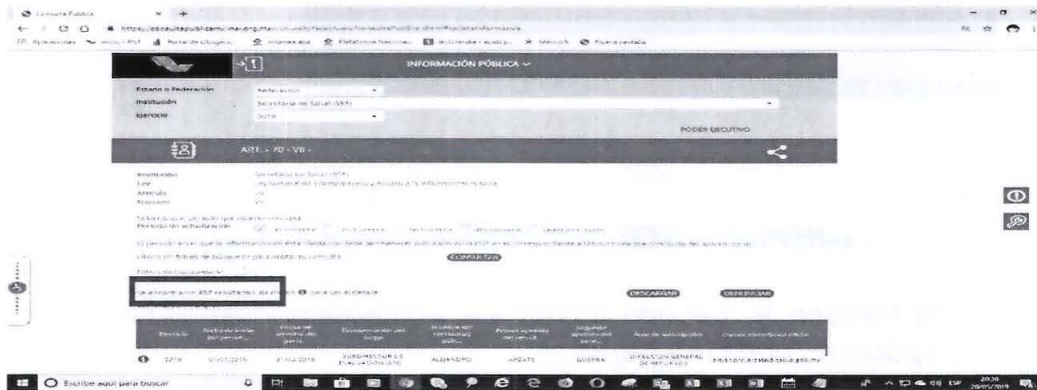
Consulta Pública

https://consultapublicamx.inai.org.mx/vut-web/faces/view/consultaPublica.xhtml#tarjetaInformativa

INFORMACIÓN PÚBLICA

Estado o Federación: Federación
Institución: Secretaría de Salud (SSA)
Ejercicio: 2019

PODER EJECUTIVO

ART. - 70 - VII -

Institución: Secretaría de Salud (SSA)
Ley: Ley General de Transparencia y Acceso a la Información Pública
Artículo: 70
Fracción: VII

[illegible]

CONSULTAR

Se encontraron 457 resultados, da click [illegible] para ver el detalle.

DESCARGAR

DESCARGAR

| Ejercicio | Fecha de inicio del periodo | Fecha de término del periodo | Denominación del cargo | Nombre del servidor(a) | Primer apellido del servidor | Segundo apellido del servidor | Área de adscripción | Correo electrónico oficial |
|---|---|---|---|---|---|---|---|---|
| 2019 | 01/01/2019 | 31/03/2019 | SUBDIRECTOR DE EVALUACIÓN | ALEJANDRO | APZATE | GUERRA | DIRECCIÓN GENERAL DE RECURSOS | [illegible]@salud.gob.mx |

Escribe aquí para buscar

ESP 20:36 20/05/2019